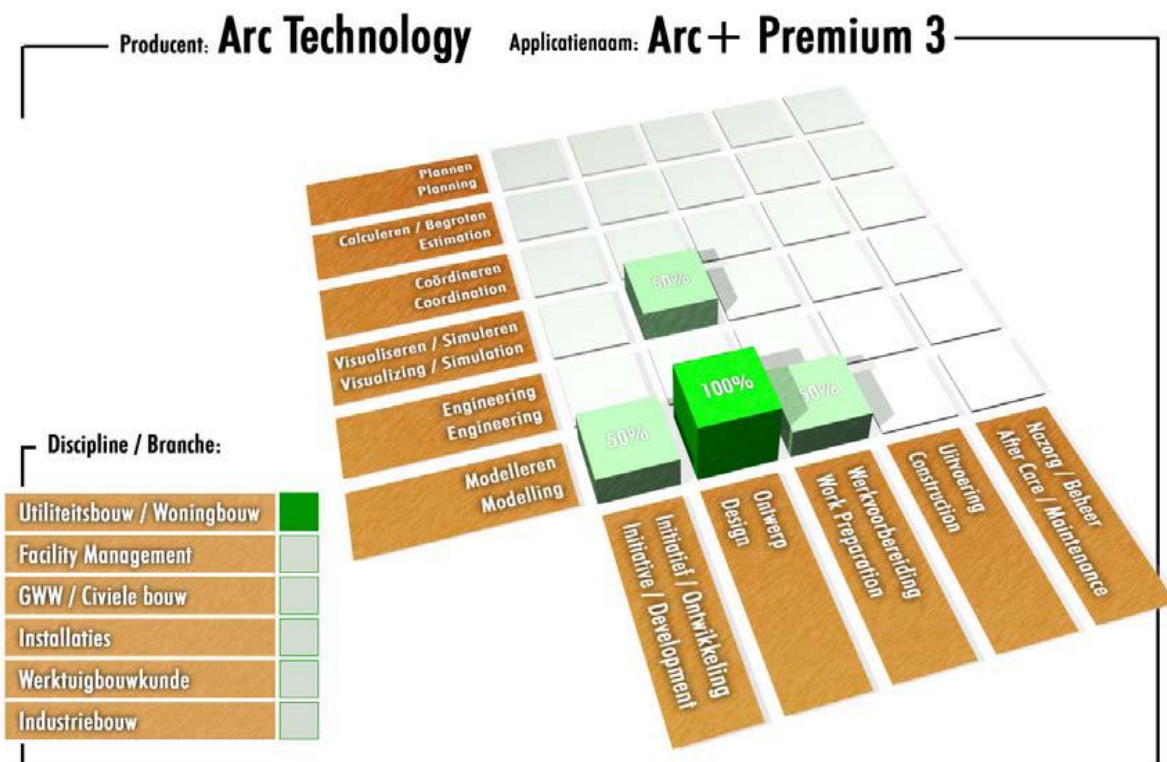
Producent: Arc Technology Applicatienaam: Arc+ Premium 3

Plannen
Planning

Calculeren / Begroten
Estimation

Coördineren
Coordination

Visualiseren / Simuleren
Visualizing / Simulation

Engineering
Engineering

Modelleren
Modelling

50%

100%

50%

50%

Initiatief / Ontwikkeling
Initiative / Development

Ontwerp
Design

Werkvoorbereiding
Work Preparation

Uitvoering
Construction

Nazorg / Beheer
After Care / Maintenance

Discipline / Branche:

Utiliteitsbouw / Woningbouw

Facility Management

GWW / Civiele bouw

Installaties

Werktuigbouwkunde

Industriebouw